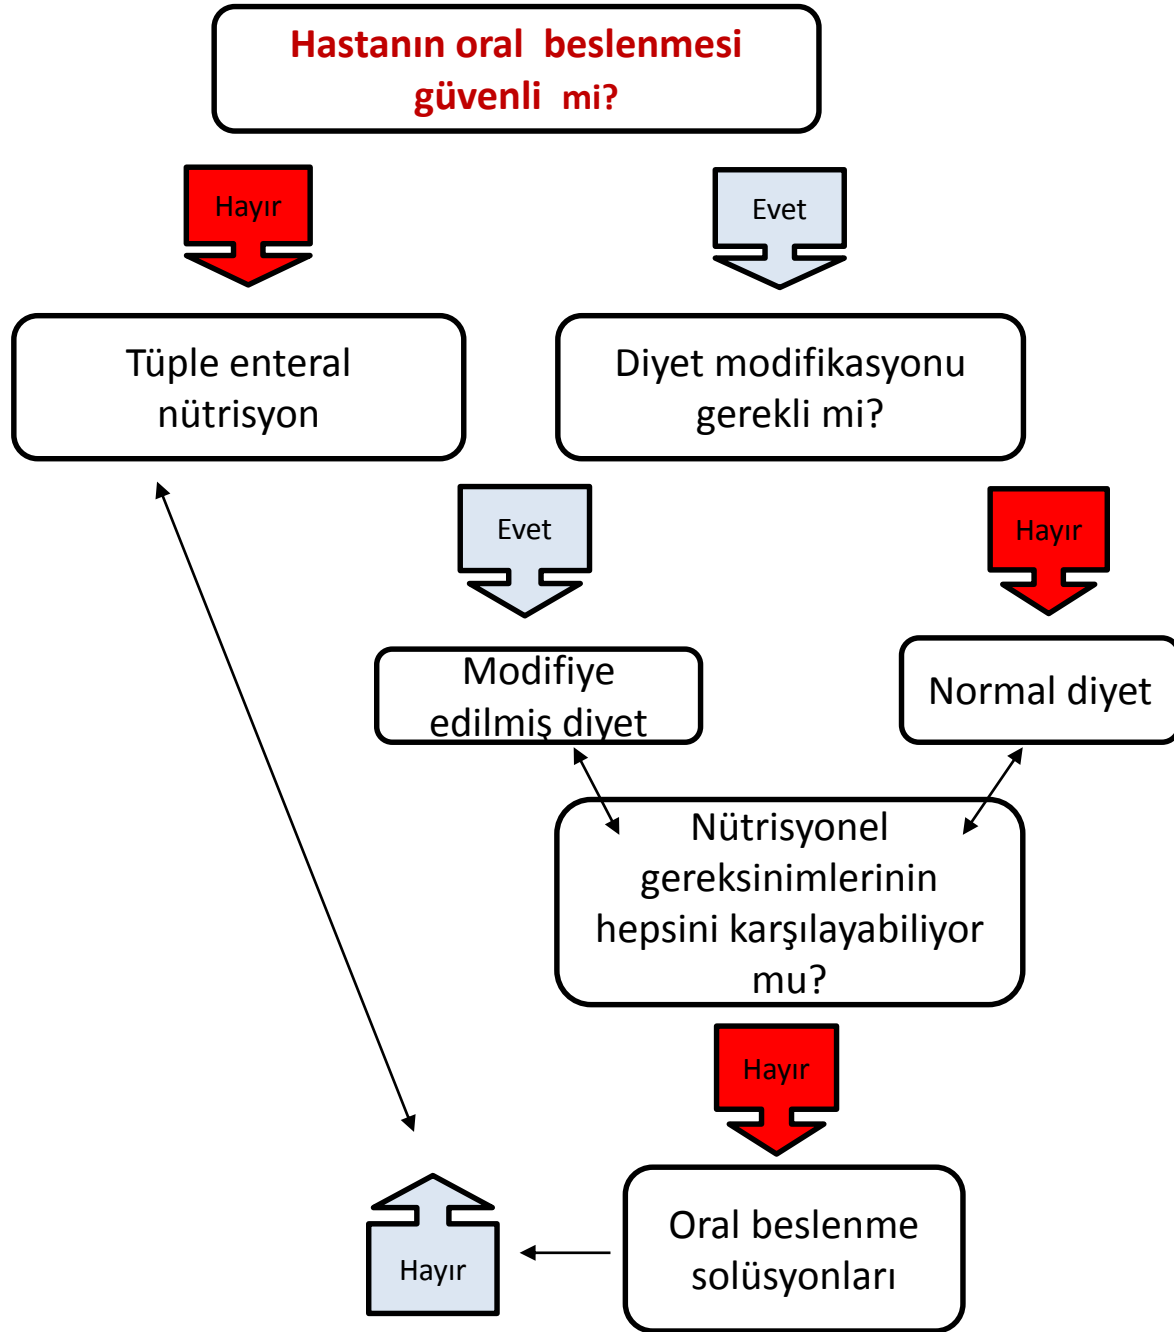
Hastanın oral beslenmesi güvenli mi?

Hayır

Evet

Tüple enteral nütrisyon

Diyet modifikasyonu gerekli mi?

Evet

Hayır

Modifiye edilmiş diyet

Normal diyet

Nütrisyonel gereksinimlerinin hepsini karşılayabiliyor mu?

Hayır

Hayır

Oral beslenme solüsyonları